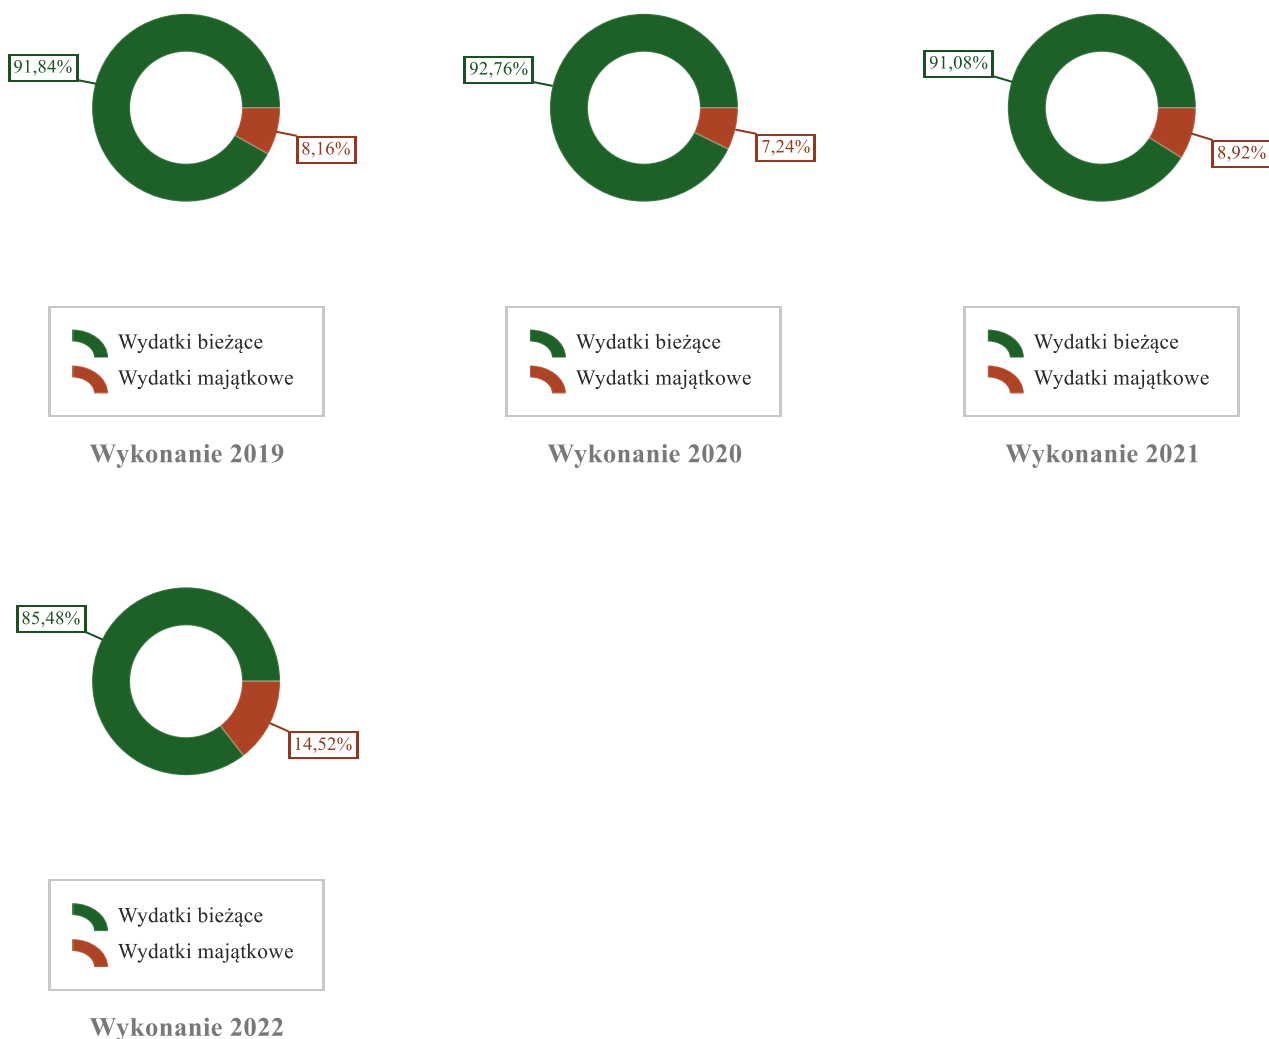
91,84%

8,16%

Wydatki bieżące
Wydatki majątkowe

Wykonanie 2019

92,76%

7,24%

Wydatki bieżące
Wydatki majątkowe

Wykonanie 2020

91,08%

8,92%

Wydatki bieżące
Wydatki majątkowe

Wykonanie 2021

85,48%

14,52%

Wydatki bieżące
Wydatki majątkowe

Wykonanie 2022